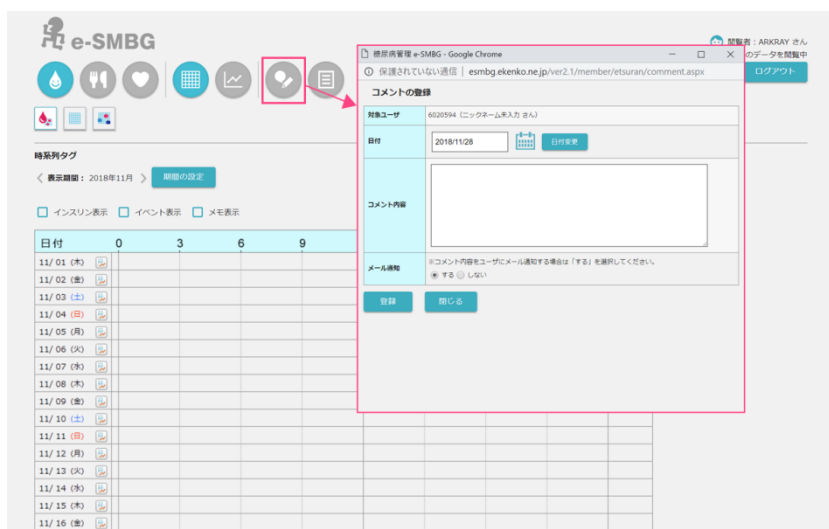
e-SMBG

閲覧者：ARKRAY さん
のデータを閲覧中
ログアウト

時系列タグ
〈 表示期間：2018年11月 〉 期間の設定

インスリン表示　イベント表示　メモ表示

| 日付 | 0 | 3 | 6 | 9 |
|---|---|---|---|---|
| 11/ 01 (木) | | | | |
| 11/ 02 (金) | | | | |
| 11/ 03 (土) | | | | |
| 11/ 04 (日) | | | | |
| 11/ 05 (月) | | | | |
| 11/ 06 (火) | | | | |
| 11/ 07 (水) | | | | |
| 11/ 08 (木) | | | | |
| 11/ 09 (金) | | | | |
| 11/ 10 (土) | | | | |
| 11/ 11 (日) | | | | |
| 11/ 12 (月) | | | | |
| 11/ 13 (火) | | | | |
| 11/ 14 (水) | | | | |
| 11/ 15 (木) | | | | |
| 11/ 16 (金) | | | | |

糖尿病管理 e-SMBG - Google Chrome
保護されていない通信 | esmbg.ekenko.ne.jp/ver2.1/member/etsuran/comment.aspx

コメントの登録

| 対象ユーザ | 6020594（ニックネーム未入力 さん） |
|---|---|
| 日付 | 2018/11/28 日付変更 |
| コメント内容 | |
| メール通知 | ※コメント内容をユーザにメール通知する場合は「する」を選択してください。 する しない |

登録　閉じる